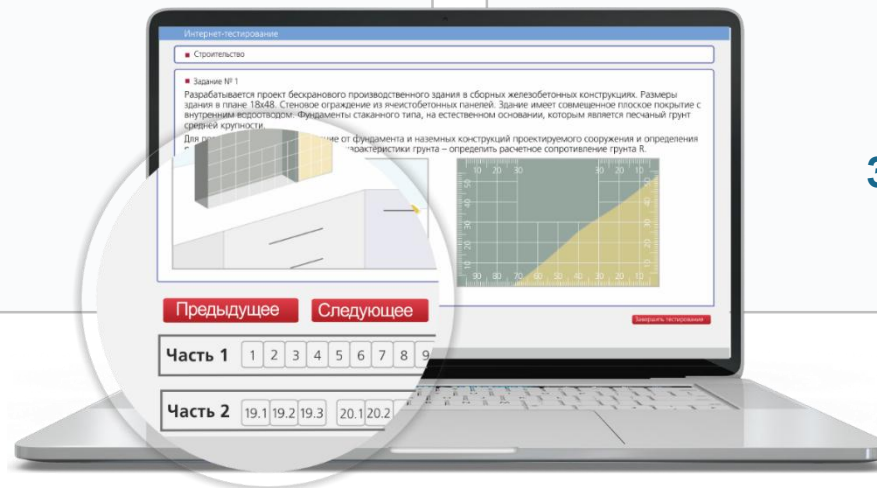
Интернет-тестирование

Строительство

Задание № 1

Разрабатывается проект бескранового производственного здания в сборных железобетонных конструкциях. Размеры здания в плане 18x48. Стеновое ограждение из ячеистобетонных панелей. Здание имеет совмещенное плоское покрытие с внутренним водоотводом. Фундаменты стаканного типа, на естественном основании, которым является песчаный грунт средней крупности.

Для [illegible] от фундамента и наземных конструкций проектируемого сооружения и определения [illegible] характеристики грунта – определить расчетное сопротивление грунта R.

10 20 30 10 20 30

30 20 10

Предыдущее

Следующее

Завершить тестирование

Часть 1 | 1 | 2 | 3 | 4 | 5 | 6 | 7 | 8 | 9

Часть 2 | 19.1 | 19.2 | 19.3 | 20.1 | 20.2

З